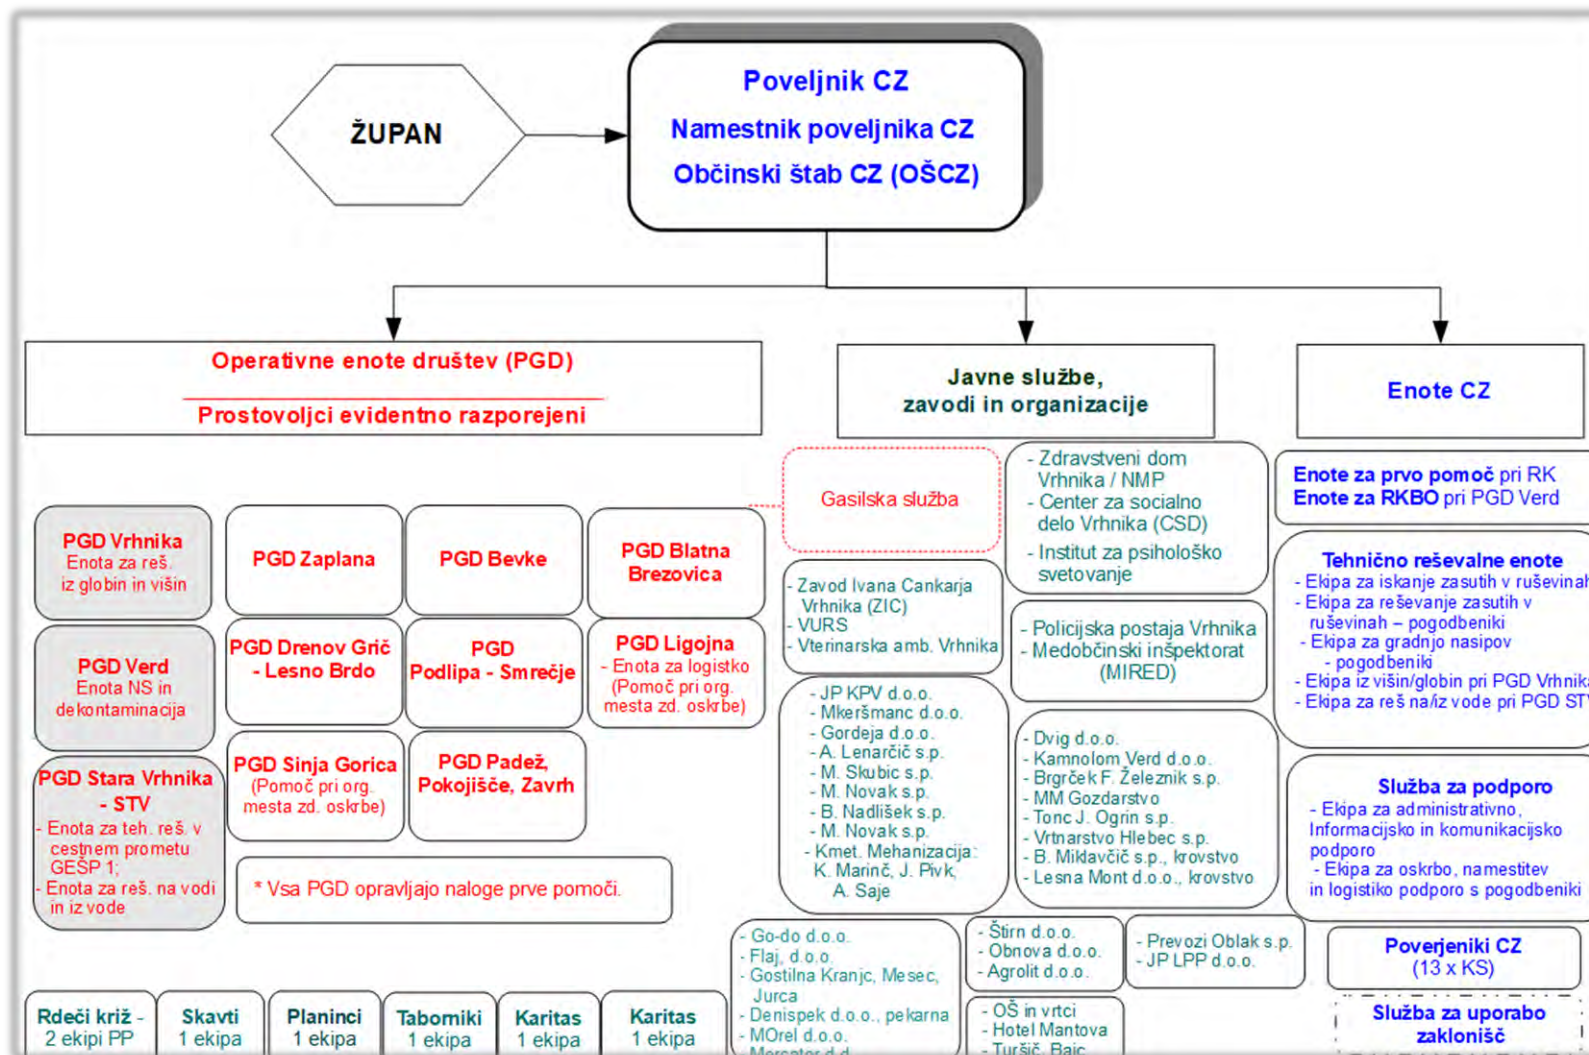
ŽUPAN

Poveljnik CZ
Namestnik poveljnika CZ
Občinski štab CZ (OŠCZ)

Operativne enote društev (PGD)
Prostovoljci evidentno razporejeni

Javne službe, zavodi in organizacije

Enote CZ

PGD Vrhnika
Enota za reš. iz globin in višin

PGD Zaplana

PGD Bevke

PGD Blatna Brezovica

PGD Verd
Enota NS in dekontaminacija

PGD Drenov Grič - Lesno Brdo

PGD Podlipa - Smrečje

PGD Ligojna
- Enota za logistko (Pomoč pri org. mesta zd. oskrbe)

PGD Stara Vrhnika - STV
- Enota za teh. reš. v cestnem prometu GEŠP 1;
- Enota za reš. na vodi in iz vode

PGD Sinja Gorica
(Pomoč pri org. mesta zd. oskrbe)

PGD Padež, Pokojišče, Zavrh

* Vsa PGD opravljajo naloge prve pomoči.

Gasilska služba

- Zdravstveni dom Vrhnika / NMP
- Center za socialno delo Vrhnika (CSD)
- Institut za psihološko svetovanje

- Zavod Ivana Cankarja Vrhnika (ZIC)
- VURS
- Vterinarska amb. Vrhnika

- Policijska postaja Vrhnika
- Medobčinski inšpektorat (MIRED)

- JP KPV d.o.o.
- Mkeršmanc d.o.o.
- Gordeja d.o.o.
- A. Lenarčič s.p.
- M. Skubic s.p.
- M. Novak s.p.
- B. Nadlišek s.p.
- M. Novak s.p.
- Kmet. Mehanizacija: K. Marinč, J. Pivk, A. Saje

- Dvig d.o.o.
- Kamnolom Verd d.o.o.
- Brgrček F. Železnik s.p.
- MM Gozdarstvo
- Tonc J. Ogrin s.p.
- Vrtnarstvo Hlebec s.p.
- B. Miklavčič s.p., krovstvo
- Lesna Mont d.o.o., krovstvo

- Go-do d.o.o.
- Flaj, d.o.o.
- Gostilna Kranjc, Mesec, Jurca
- Denispek d.o.o., pekarna
- MOrel d.o.o.
- Morautor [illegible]

- Štirn d.o.o.
- Obnova d.o.o.
- Agrolit d.o.o.

- Prevozi Oblak s.p.
- JP LPP d.o.o.

- OŠ in vrtci
- Hotel Mantova
- Turšič, Baic

Enote za prvo pomoč pri RK
Enote za RKBO pri PGD Verd

Tehnično reševalne enote
- Ekipa za iskanje zasutih v ruševinah
- Ekipa za reševanje zasutih v ruševinah – pogodbeniki
- Ekipa za gradnjo nasipov - pogodbeniki
- Ekipa iz višin/globin pri PGD Vrhnika
- Ekipa za reš na/iz vode pri PGD STV

Služba za podporo
- Ekipa za administrativno, Informacijsko in komunikacijsko podporo
- Ekipa za oskrbo, namestitev in logistiko podporo s pogodbeniki

Poverjeniki CZ
(13 x KS)

Služba za uporabo zaklonišč

Rdeči križ - 2 ekipi PP

Skavti 1 ekipa

Planinci 1 ekipa

Tabomiki 1 ekipa

Karitas 1 ekipa

Karitas 1 ekipa